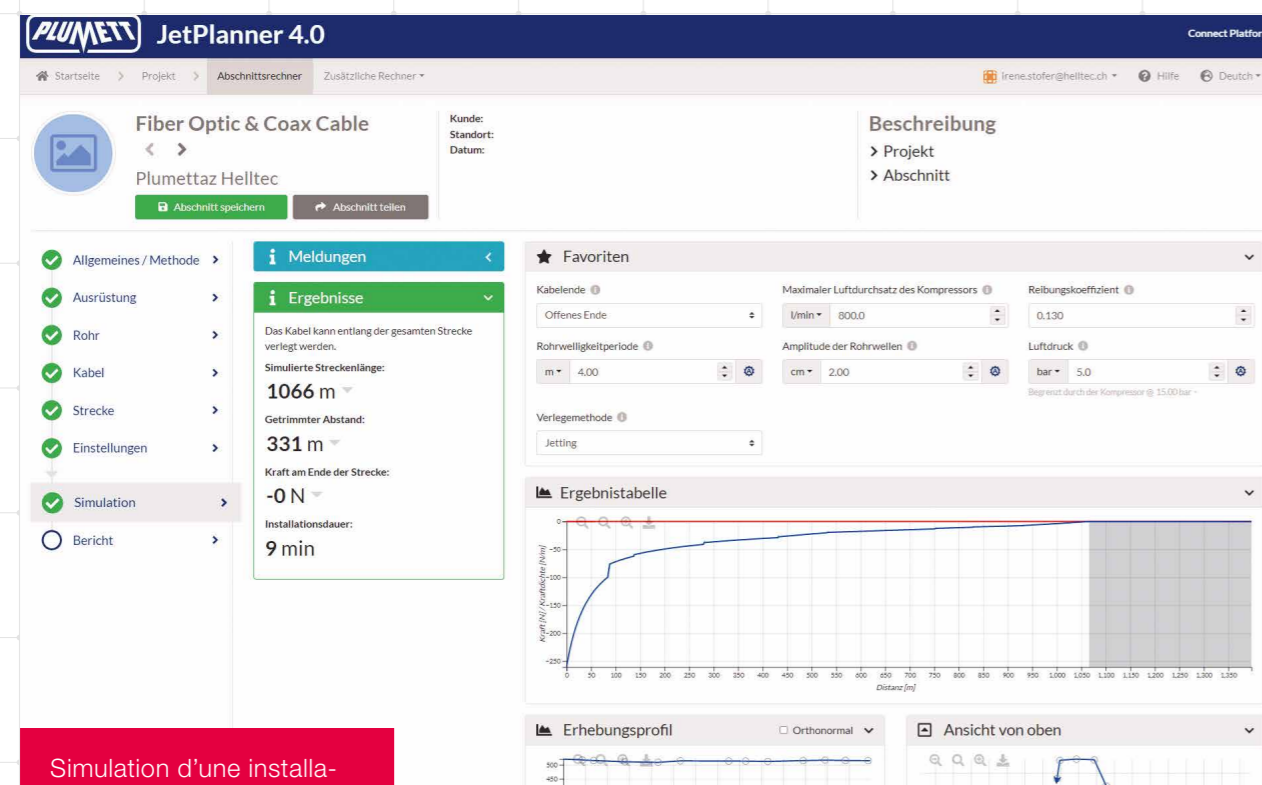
PLUMETT JetPlanner 4.0

Connect Platfor

Startseite > Projekt > Abschnittsrechner Zusätzliche Rechner ▾

irene.stofer@helltec.ch ▾ Hilfe Deutsch ▾

Fiber Optic & Coax Cable

< >

Plumettaz Helltec

Abschnitt speichern Abschnitt teilen

Kunde:
Standort:
Datum:

Beschreibung

> Projekt

> Abschnitt

Allgemeines / Methode >

Ausrüstung >

Rohr >

Kabel >

Strecke >

Einstellungen >

Simulation >

Bericht >

Meldungen <

Ergebnisse

Das Kabel kann entlang der gesamten Strecke verlegt werden.

Simulierte Streckenlänge:

1066 m

Getrimmter Abstand:

331 m

Kraft am Ende der Strecke:

-0 N

Installationsdauer:

9 min

Favoriten

Kabelende

Offenes Ende

Maximaler Luftdurchsatz des Kompressors

l/min ▾ 800.0

Reibungskoeffizient

0.130

Rohrwelligkeitperiode

m ▾ 4.00

Amplitude der Rohrwellen

cm ▾ 2.00

Luftdruck

bar ▾ 5.0

Begrenzt durch den Kompressor @ 15.00 bar ~

Verlegemethode

Jetting

Ergebnistabelle

0
-50
-100
-150
-200
-250

Kraft [N] / Kraftdichte [N/m]

0 50 100 150 200 250 300 350 400 450 500 550 600 650 700 750 800 850 900 950 1,000 1,050 1,100 1,150 1,200 1,250 1,300 1,350

Distanz [m]

Erhebungsprofil

Orthonormal

500
450

Ansicht von oben

Simulation d’une installa-